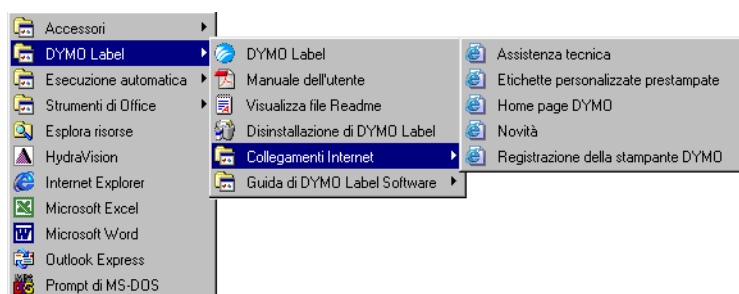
Accessori
DYMO Label
Esecuzione automatica
Strumenti di Office
Esplora risorse
HydraVision
Internet Explorer
Microsoft Excel
Microsoft Word
Outlook Express
Prompt di MS-DOS

DYMO Label
Manuale dell'utente
Visualizza file Readme
Disinstallazione di DYMO Label
Collegamenti Internet
Guida di DYMO Label Software

Assistenza tecnica
Etichette personalizzate prestampate
Home page DYMO
Novità
Registrazione della stampante DYMO